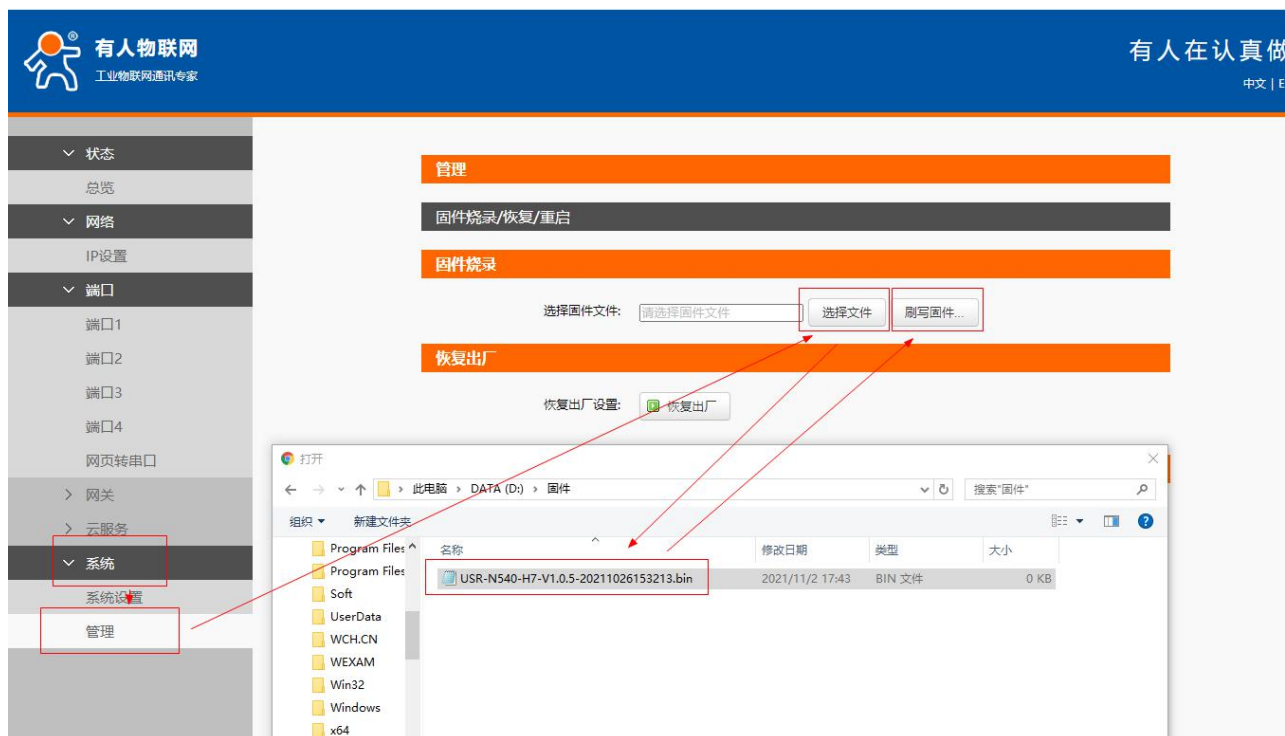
有人物联网
工业物联网通讯专家

有人在认真做

中文 | E

状态
总览
网络
IP设置
端口
端口1
端口2
端口3
端口4
网页转串口
网关
云服务
系统
系统设置
管理

管理
固件烧录/恢复/重启
固件烧录
选择固件文件: 请选择固件文件 选择文件 刷写固件...
恢复出厂
恢复出厂设置: 恢复出厂

打开
此电脑 › DATA (D:) › 固件
搜索"固件"
组织 ▾ 新建文件夹

Program Files
Program Files
Soft
UserData
WCH.CN
WEXAM
Win32
Windows
x64

| 名称 | 修改日期 | 类型 | 大小 |
|---|---|---|---|
| USR-N540-H7-V1.0.5-20211026153213.bin | 2021/11/2 17:43 | BIN 文件 | 0 KB |